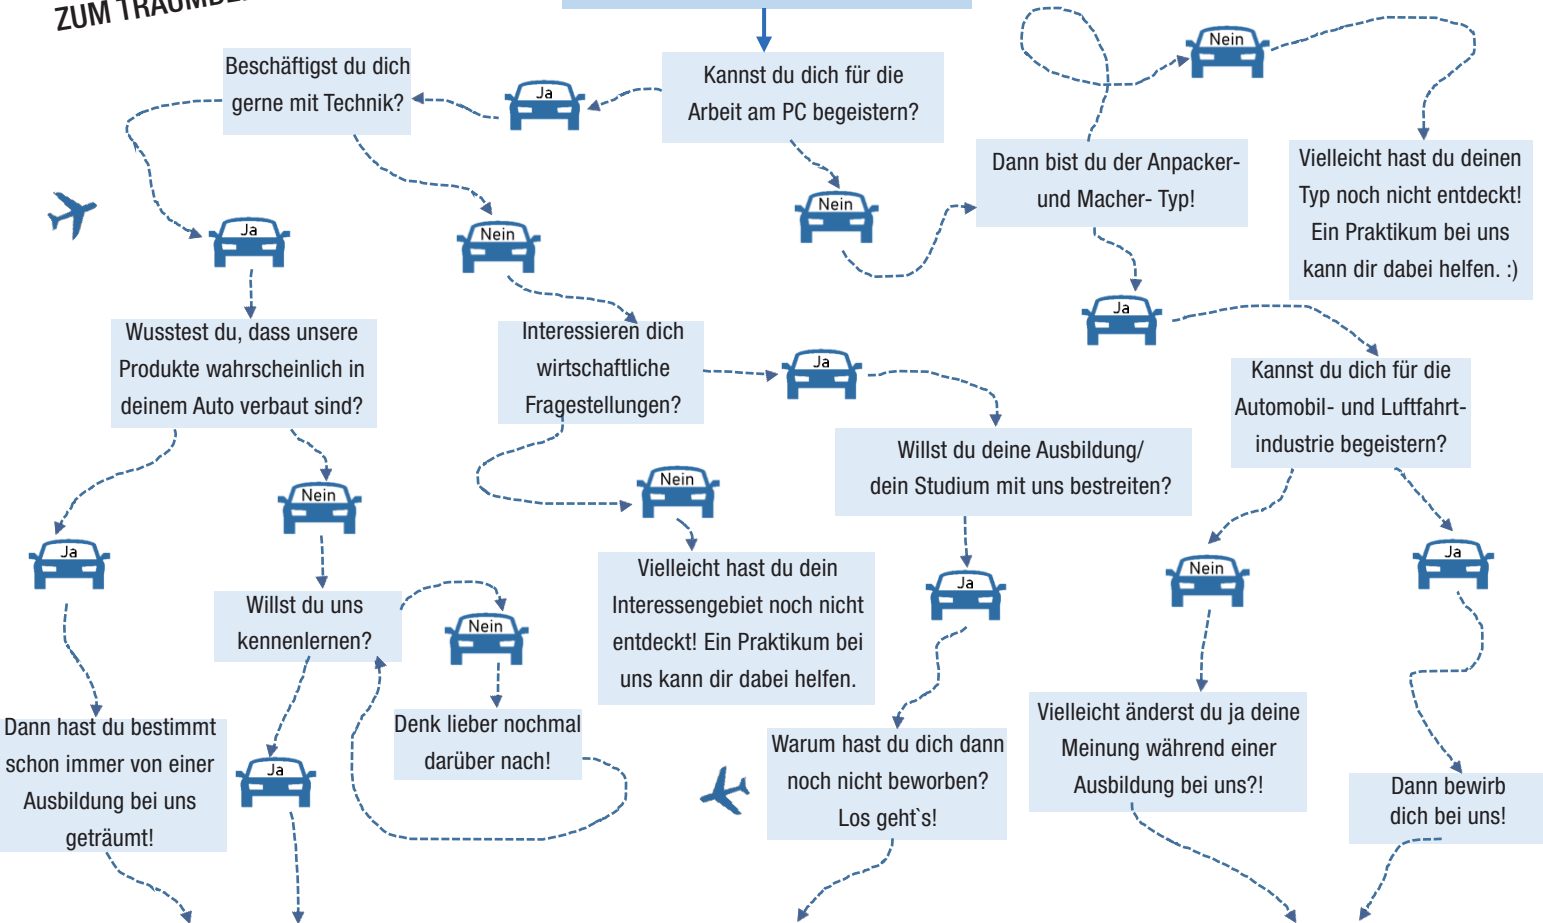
ZUM TRAUMBE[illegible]

Kannst du dich für die Arbeit am PC begeistern?

Ja

Beschäftigst du dich gerne mit Technik?

Ja

Nein

Nein

Dann bist du der Anpacker- und Macher- Typ!

Nein

Vielleicht hast du deinen Typ noch nicht entdeckt! Ein Praktikum bei uns kann dir dabei helfen. :)

Ja

Wusstest du, dass unsere Produkte wahrscheinlich in deinem Auto verbaut sind?

Interessieren dich wirtschaftliche Fragestellungen?

Ja

Kannst du dich für die Automobil- und Luftfahrtindustrie begeistern?

Willst du deine Ausbildung/ dein Studium mit uns bestreiten?

Nein

Nein

Ja

Vielleicht hast du dein Interessengebiet noch nicht entdeckt! Ein Praktikum bei uns kann dir dabei helfen.

Nein

Ja

Ja

Willst du uns kennenlernen?

Nein

Denk lieber nochmal darüber nach!

Vielleicht änderst du ja deine Meinung während einer Ausbildung bei uns?!

Warum hast du dich dann noch nicht beworben? Los geht`s!

Dann hast du bestimmt schon immer von einer Ausbildung bei uns geträumt!

Ja

Dann bewirb dich bei uns!